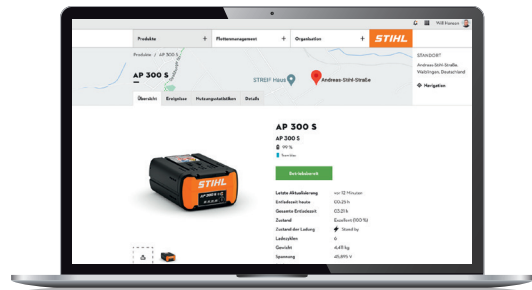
Will Hanson

Produkte +
Flottenmanagement +
Organisation +
STIHL

Produkte / AP 300 S

AP 300 S

STREIF Haus

Andreas-Stihl-Straße

STANDORT

Andreas-Stihl-Straße, Waiblingen, Deutschland

Navigation

Übersicht
Ereignisse
Nutzungsstatistiken
Details

AP 300 S

AP 300 S

99 %

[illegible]

STIHL

AP 300 S

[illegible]

| Letzte Aktualisierung | vor 12 Minuten |
|---|---|
| Entladezeit heute | 00:25 h |
| Gesamte Entladezeit | 03:21 h |
| Zustand | Excellent (100 %) |
| Zustand der Ladung | Stand by |
| Ladezyklen | 6 |
| Gewicht | 4,49 kg |
| Spannung | 45,89 V |